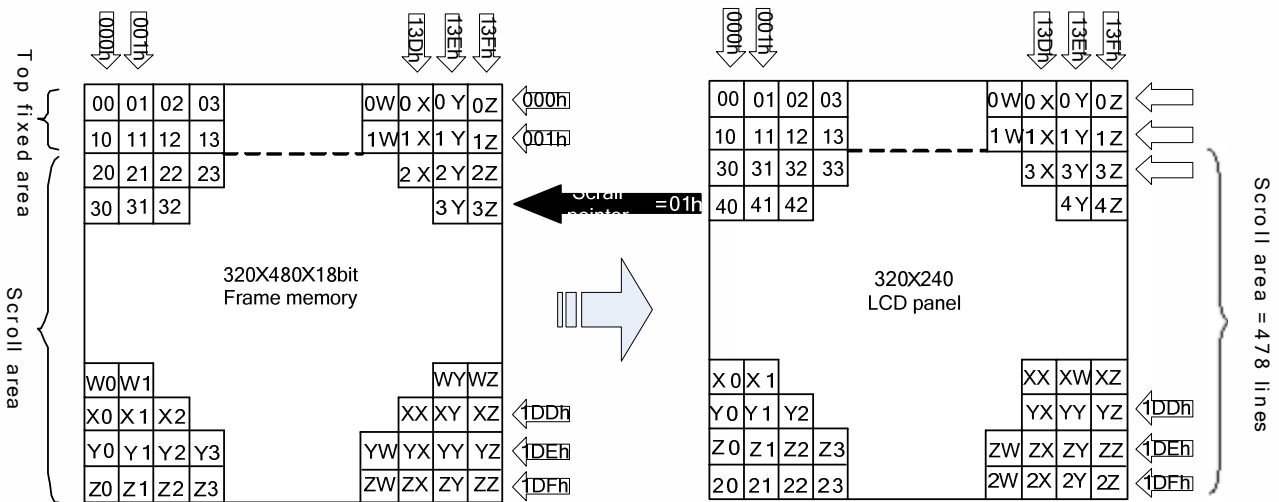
000h 001h 13Dh 13Eh 13Fh

Top fixed area

Scroll area

| 00 | 01 | 02 | 03 | 0W | 0 X | 0 Y | 0Z |
|---|---|---|---|---|---|---|---|
| 10 | 11 | 12 | 13 | 1W | 1 X | 1 Y | 1Z |
| 20 | 21 | 22 | 23 | | 2 X | 2 Y | 2Z |
| 30 | 31 | 32 | | | | 3 Y | 3Z |

000h
001h

Scroll pointer =01h

320X480X18bit
Frame memory

| W0 | W1 | | | | | WY | WZ |
|---|---|---|---|---|---|---|---|
| X0 | X 1 | X2 | | | XX | XY | XZ |
| Y0 | Y 1 | Y2 | Y3 | YW | YX | YY | YZ |
| Z0 | Z 1 | Z2 | Z3 | ZW | ZX | ZY | ZZ |

1DDh
1DEh
1DFh

000h 001h 13Dh 13Eh 13Fh

| 00 | 01 | 02 | 03 | 0W | 0 X | 0 Y | 0 Z |
|---|---|---|---|---|---|---|---|
| 10 | 11 | 12 | 13 | 1 W | 1 X | 1 Y | 1 Z |
| 30 | 31 | 32 | 33 | | 3 X | 3 Y | 3 Z |
| 40 | 41 | 42 | | | | 4 Y | 4 Z |

320X240
LCD panel

| X 0 | X 1 | | | | XX | XW | XZ |
|---|---|---|---|---|---|---|---|
| Y 0 | Y 1 | Y2 | | | YX | YY | YZ |
| Z 0 | Z 1 | Z2 | Z3 | ZW | ZX | ZY | ZZ |
| 20 | 21 | 22 | 23 | 2W | 2X | 2Y | 2Z |

1DDh
1DEh
1DFh

Scroll area = 478 lines